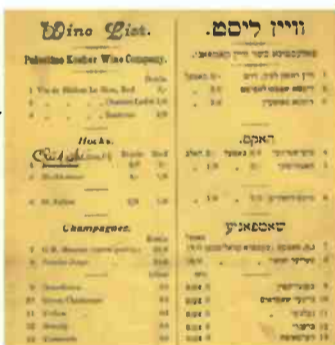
Wine List.

Palestine Kosher Wine Company.

Bottle

1 Vin de Rishon Le Zion, Red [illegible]

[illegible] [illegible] Chateau Carmel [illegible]

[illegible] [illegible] Sauterne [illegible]

Hocks.

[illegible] Bottle Half

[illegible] Hochheimer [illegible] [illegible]

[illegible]

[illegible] St. Zion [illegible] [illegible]

Champagnes.

Bottle

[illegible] G. H. Mumm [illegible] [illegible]

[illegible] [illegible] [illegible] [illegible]

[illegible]

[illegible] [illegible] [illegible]

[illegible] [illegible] Chablis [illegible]

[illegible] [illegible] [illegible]

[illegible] Brandy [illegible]

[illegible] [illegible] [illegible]

וויין ליסט.

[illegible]

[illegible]

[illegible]

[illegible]

האקס.

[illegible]

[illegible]

שאמפאניע

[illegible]

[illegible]

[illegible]

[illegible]

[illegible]

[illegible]

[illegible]